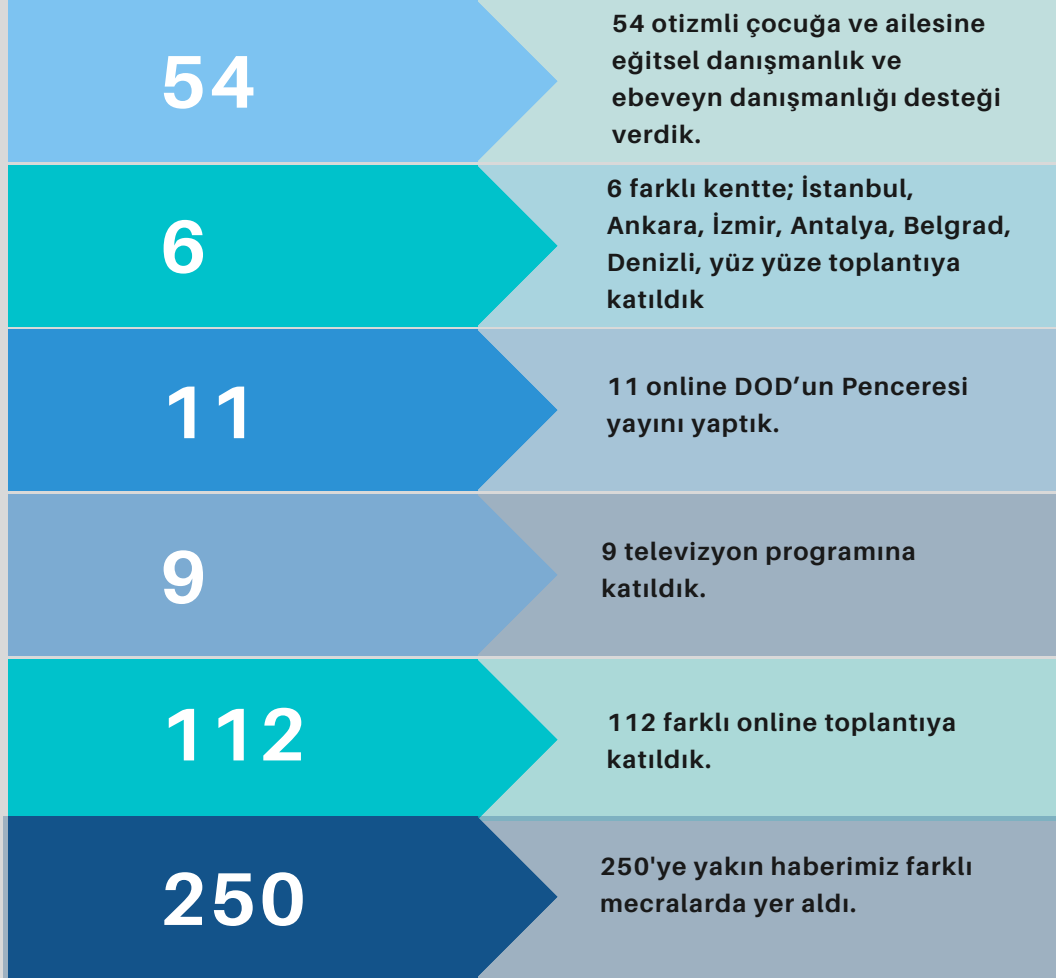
54

54 otizmli çocuğa ve ailesine eğitsel danışmanlık ve ebeveyn danışmanlığı desteği verdik.

6

6 farklı kentte; İstanbul, Ankara, İzmir, Antalya, Belgrad, Denizli, yüz yüze toplantıya katıldık

11

11 online DOD'un Penceresi yayını yaptık.

9

9 televizyon programına katıldık.

112

112 farklı online toplantıya katıldık.

250

250'ye yakın haberimiz farklı mecralarda yer aldı.